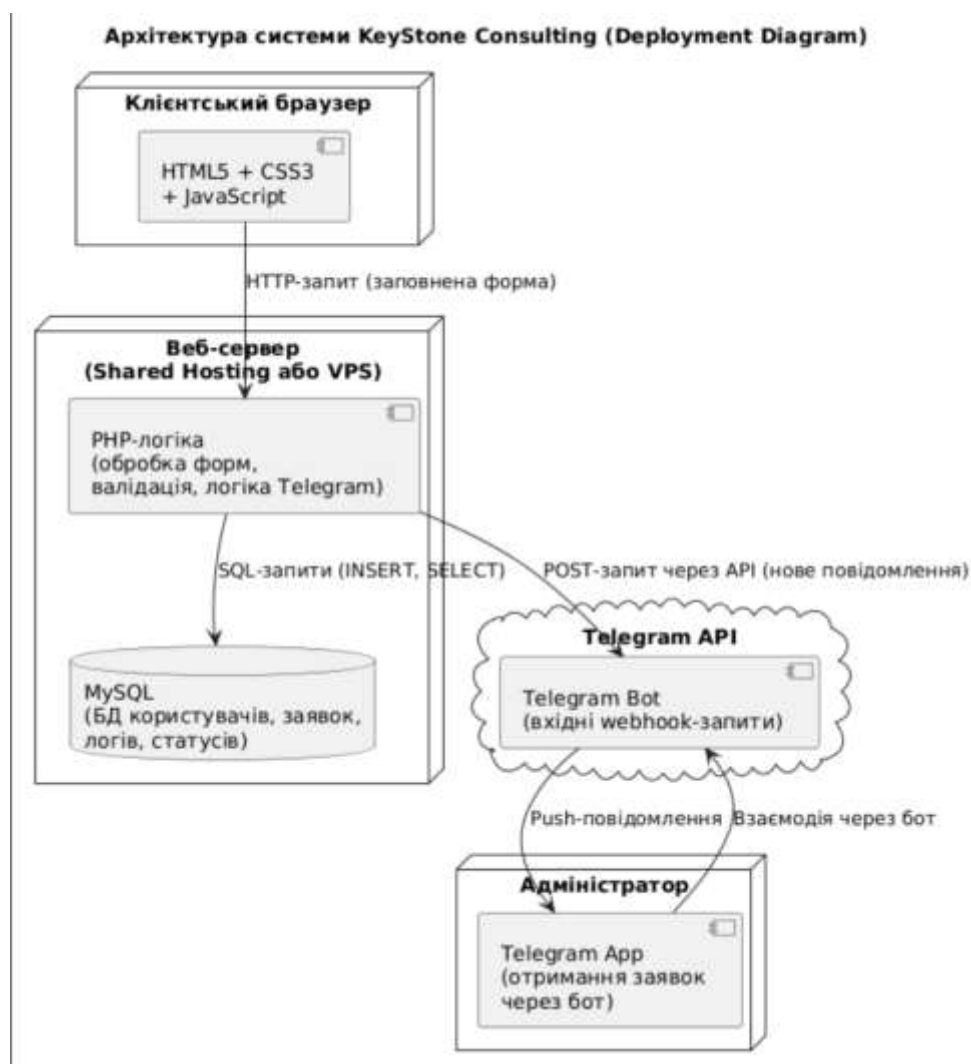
Архітектура системи KeyStone Consulting (Deployment Diagram)

Клієнтський браузер

HTML5 + CSS3 + JavaScript

HTTP-запит (заповнена форма)

Веб-сервер (Shared Hosting або VPS)

PHP-логіка (обробка форм, валідація, логіка Telegram)

SQL-запити (INSERT, SELECT)

POST-запит через API (нове повідомлення)

MySQL (БД користувачів, заявок, логів, статусів)

Telegram API

Telegram Bot (вхідні webhook-запити)

Push-повідомлення

Взаємодія через бот

Адміністратор

Telegram App (отримання заявок через бот)